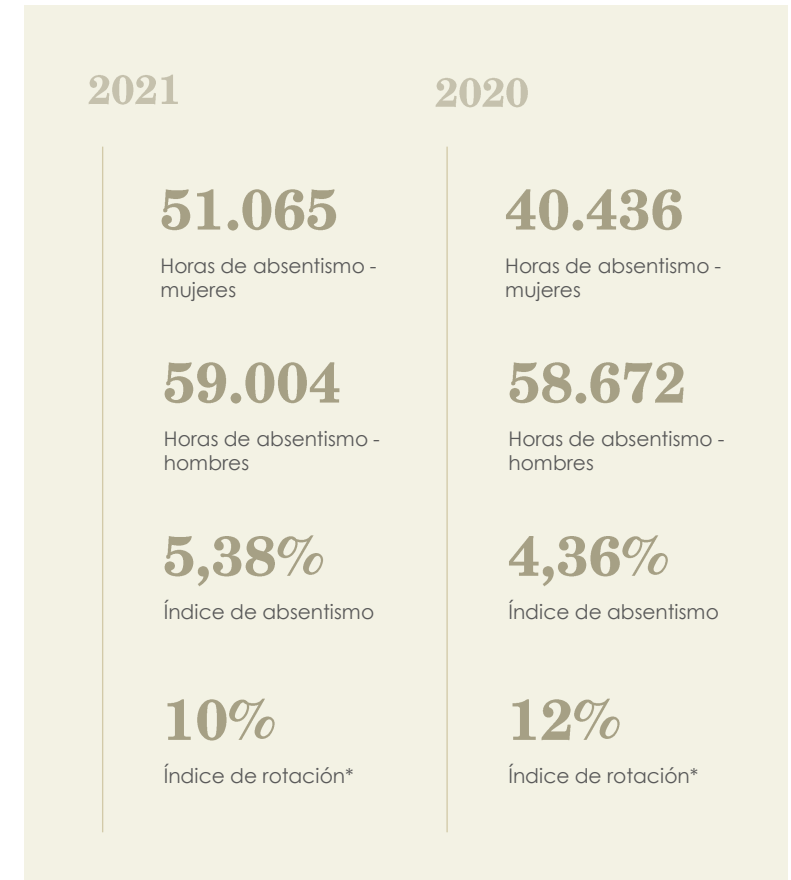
2021

51.065
Horas de absentismo - mujeres

59.004
Horas de absentismo - hombres

5,38%
Índice de absentismo

10%
Índice de rotación*

2020

40.436
Horas de absentismo - mujeres

58.672
Horas de absentismo - hombres

4,36%
Índice de absentismo

12%
Índice de rotación*